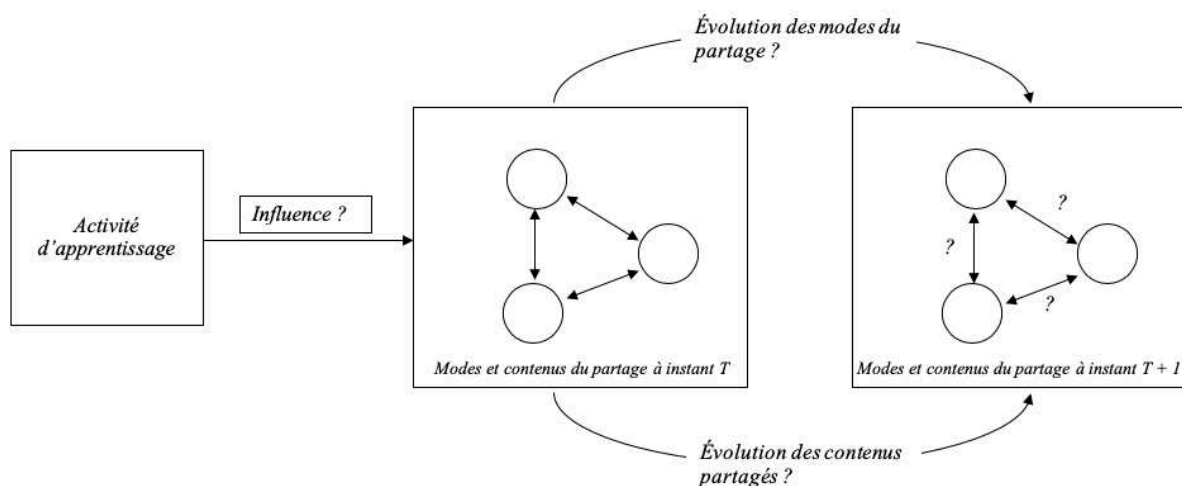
Évolution des modes du partage ?

Activité d'apprentissage

Influence ?

Modes et contenus du partage à instant T

?

?

?

Modes et contenus du partage à instant T + 1

Évolution des contenus partagés ?